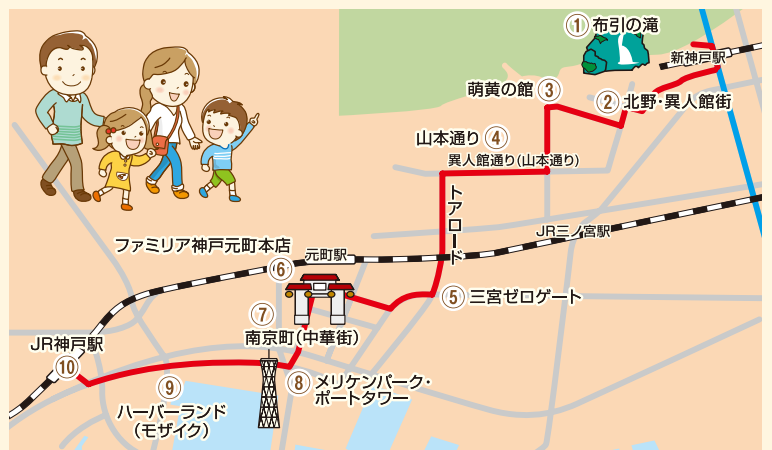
① 布引の滝
新神戸駅
萌黄の館 ③
② 北野・異人館街
山本通り ④
異人館通り(山本通り)
トアロード
JR三ノ宮駅
ファミリア神戸元町本店
元町駅
⑥
⑤ 三宮ゼロゲート
⑦
南京町(中華街)
JR神戸駅
⑩
⑨
ハーバーランド
(モザイク)
⑧ メリケンパーク・
ポートタワー